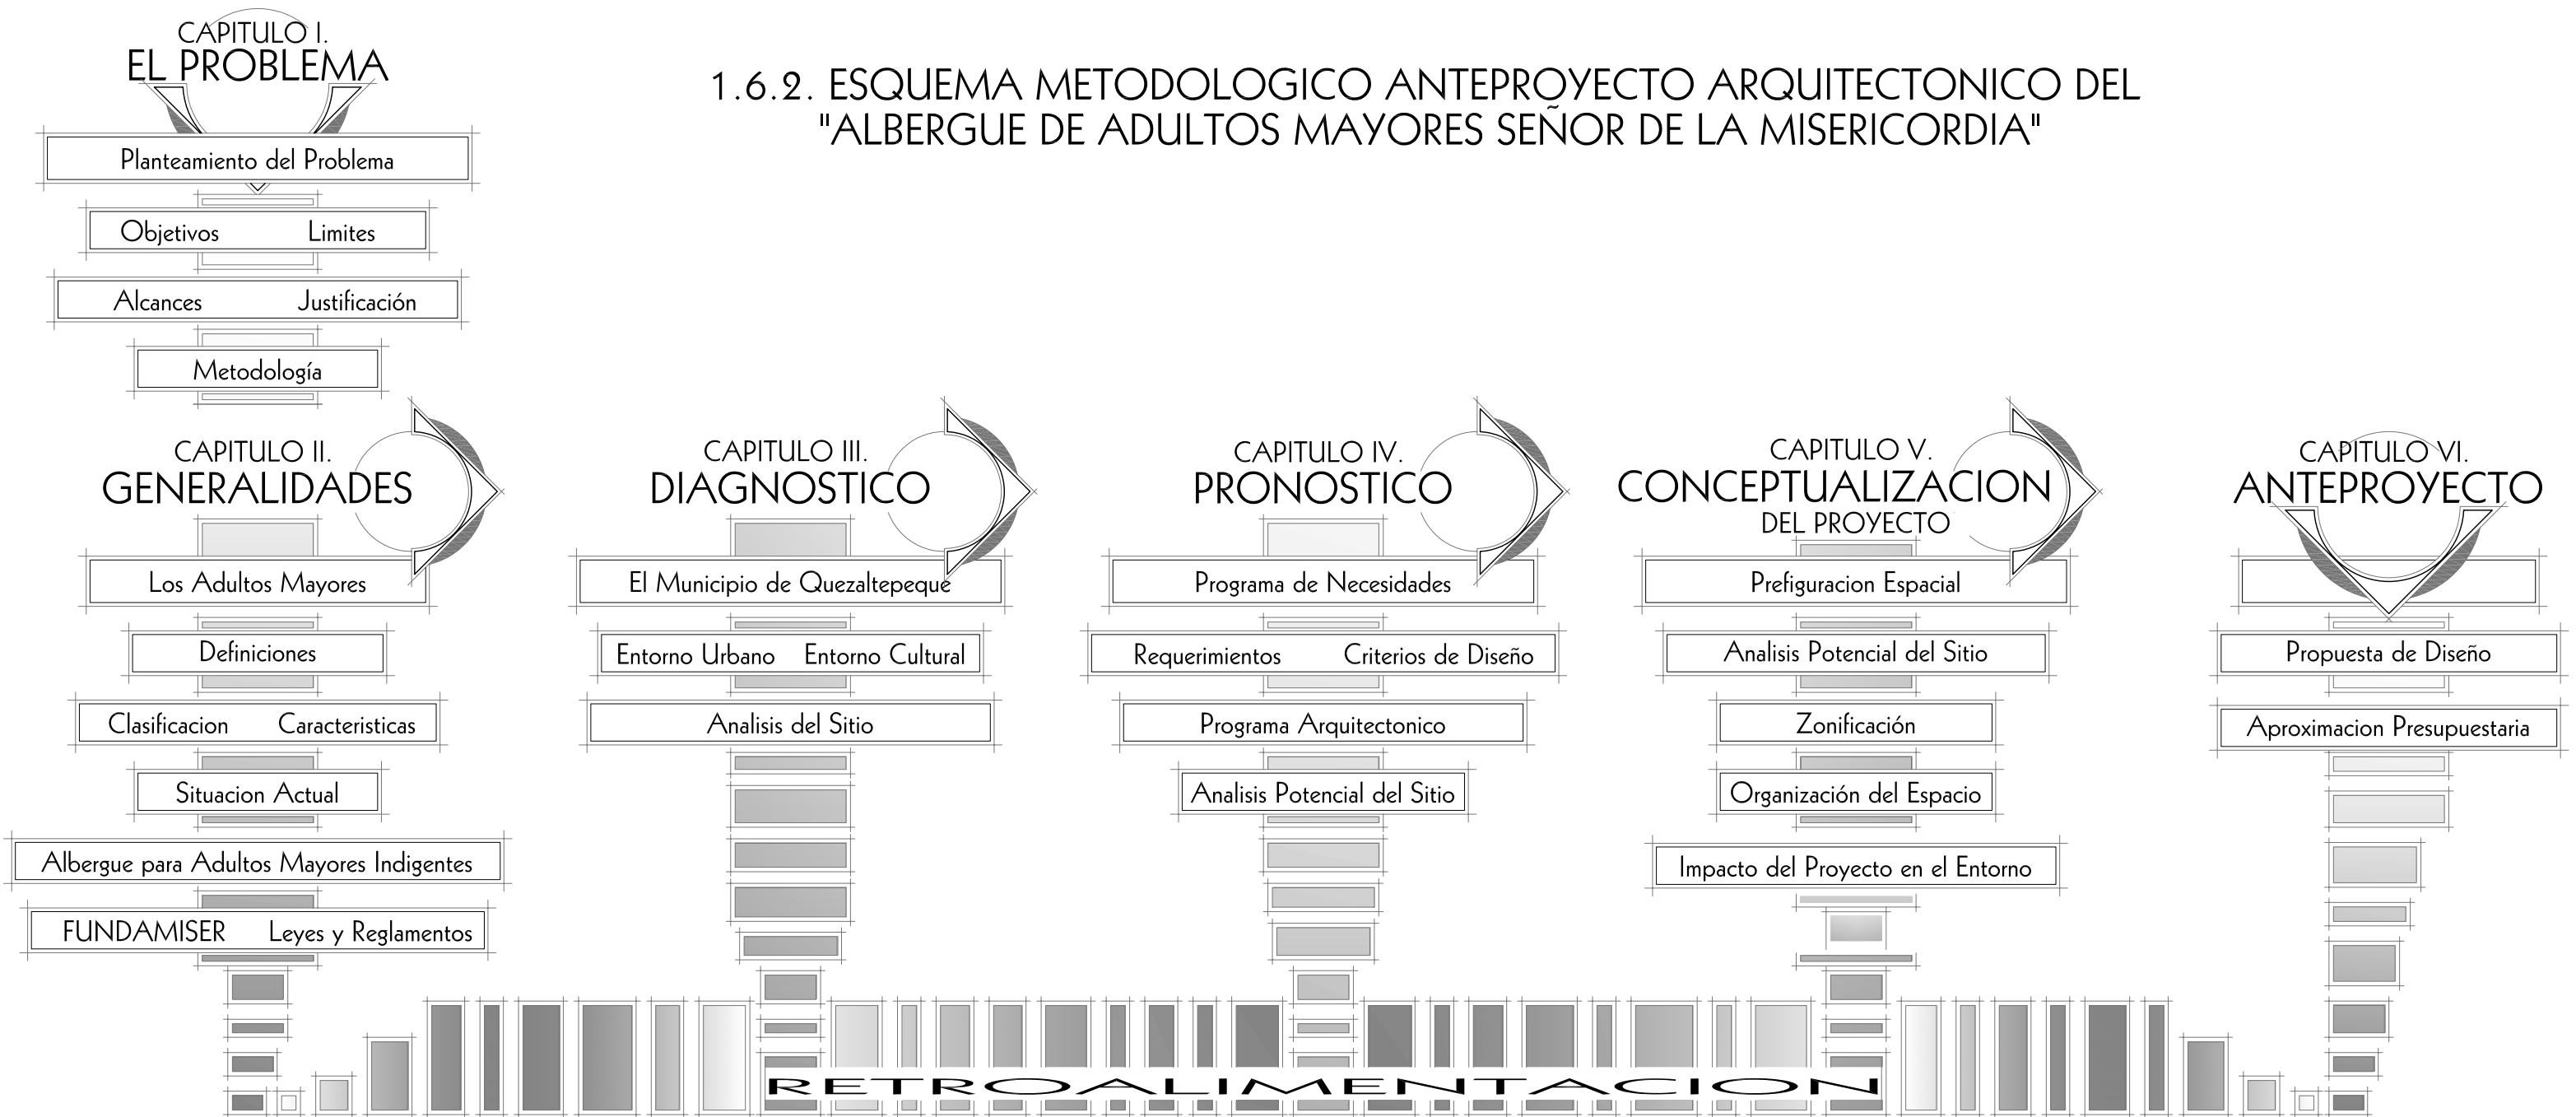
CAPITULO I.
EL PROBLEMA

1.6.2. ESQUEMA METODOLOGICO ANTEPROYECTO ARQUITECTONICO DEL "ALBERGUE DE ADULTOS MAYORES SEÑOR DE LA MISERICORDIA"

Planteamiento del Problema

Objetivos Limites

Alcances Justificación

Metodología

CAPITULO II.
GENERALIDADES

Los Adultos Mayores

Definiciones

Clasificacion Caracteristicas

Situacion Actual

Albergue para Adultos Mayores Indigentes

FUNDAMISER Leyes y Reglamentos

CAPITULO III.
DIAGNOSTICO

El Municipio de Quezaltepeque

Entorno Urbano Entorno Cultural

Analisis del Sitio

CAPITULO IV.
PRONOSTICO

Programa de Necesidades

Requerimientos Criterios de Diseño

Programa Arquitectonico

Analisis Potencial del Sitio

CAPITULO V.
CONCEPTUALIZACION
DEL PROYECTO

Prefiguracion Espacial

Analisis Potencial del Sitio

Zonificación

Organización del Espacio

Impacto del Proyecto en el Entorno

CAPITULO VI.
ANTEPROYECTO

Propuesta de Diseño

Aproximacion Presupuestaria

RETROALIMENTACION